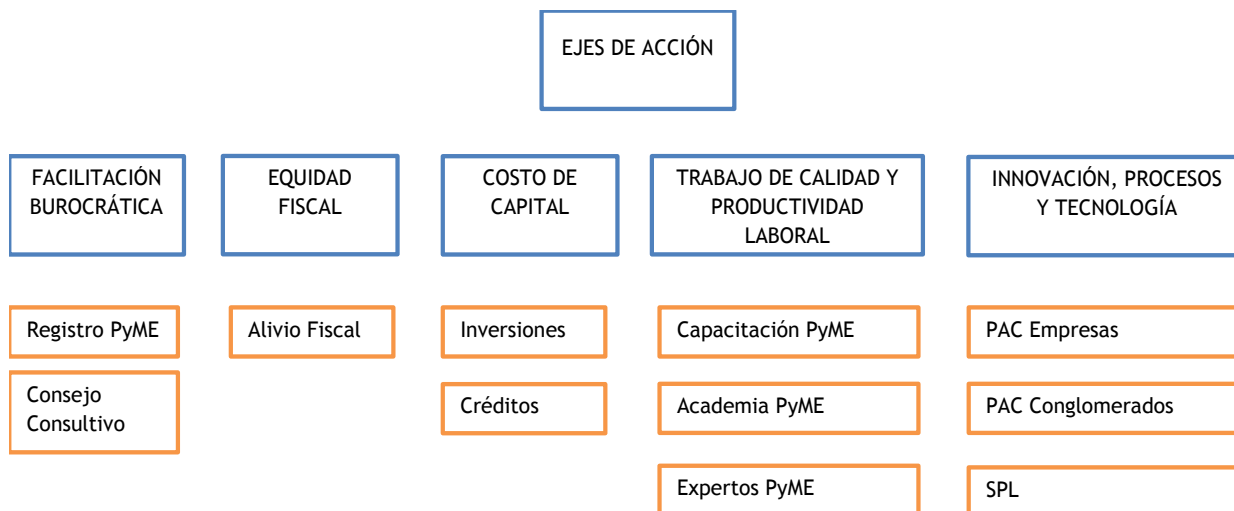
EJES DE ACCIÓN

FACILITACIÓN BUROCRÁTICA

EQUIDAD FISCAL

COSTO DE CAPITAL

TRABAJO DE CALIDAD Y PRODUCTIVIDAD LABORAL

INNOVACIÓN, PROCESOS Y TECNOLOGÍA

Registro PyME

Consejo Consultivo

Alivio Fiscal

Inversiones

Créditos

Capacitación PyME

Academia PyME

Expertos PyME

PAC Empresas

PAC Conglomerados

SPL